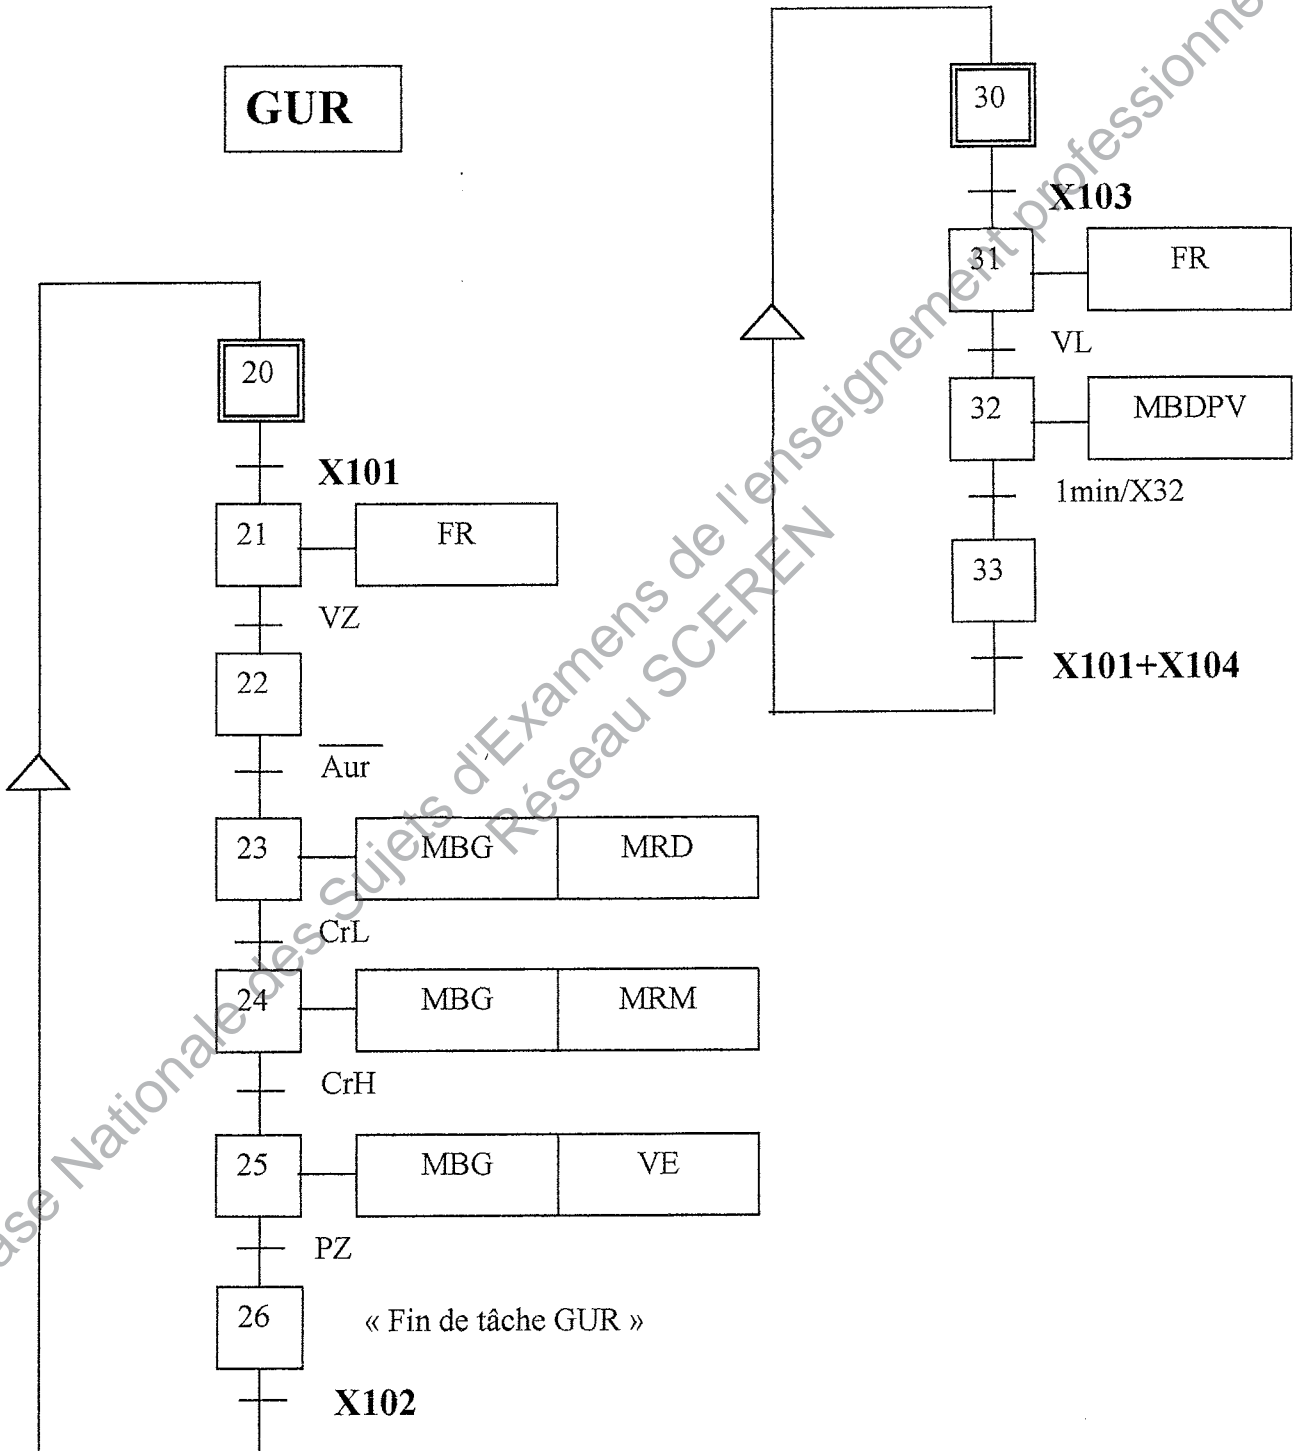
GUR

20

X101

21 FR

VZ

22

$\overline{Aur}$

23 MBG MRD

CrL

24 MBG MRM

CrH

25 MBG VE

PZ

26 « Fin de tâche GUR »

X102

30

X103

31 FR

VL

32 MBDPV

1min/X32

33

X101+X104

Base Nationale des Sujets d'Examens de l'enseignement professionnel
Réseau SCEREN